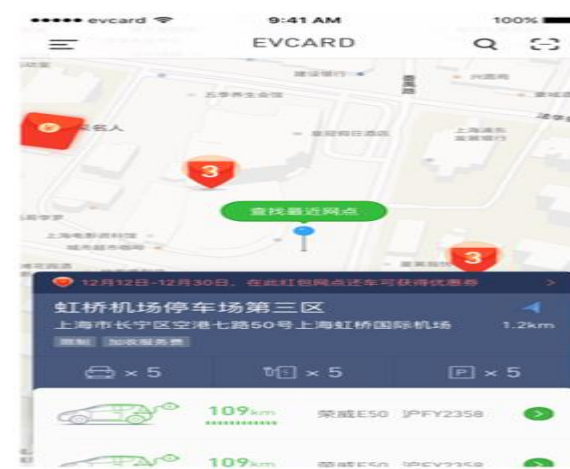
●●●●● evcard 9:41 AM 100%

EVCARD

3

查找最近网点

3

12月12日-12月30日，在此红包网点还车可获得优惠券

虹桥机场停车场第三区

上海市长宁区空港七路50号上海虹桥国际机场 1.2km

限制 加收服务费

× 5 × 5 × 5

109km 荣威E50 沪FY2358

109km 荣威E50 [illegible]